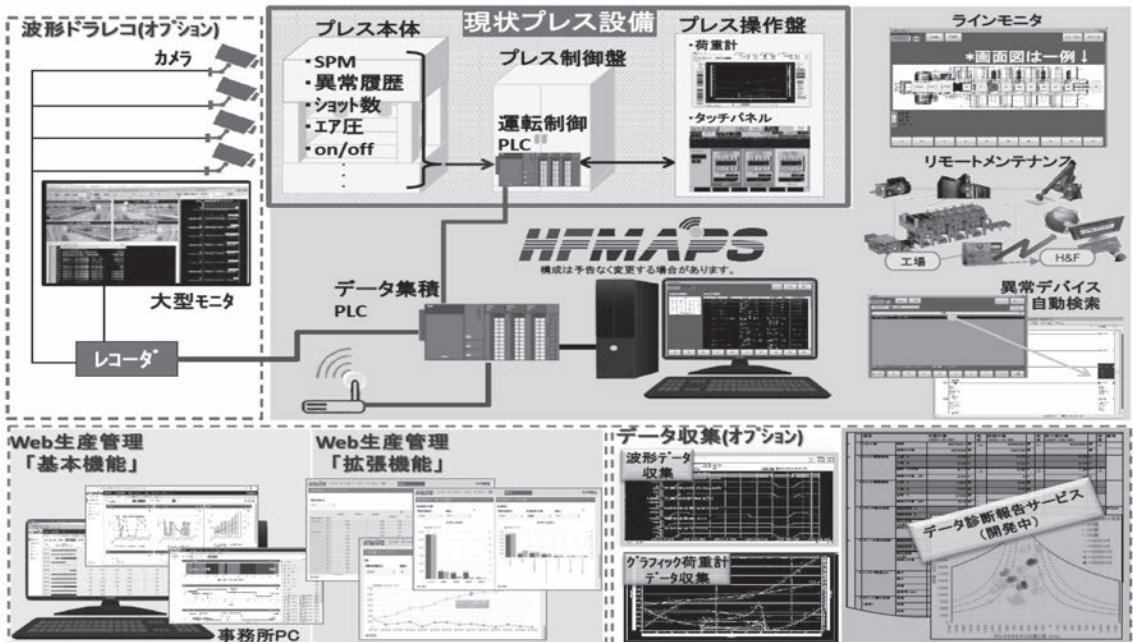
波形ドラレコ(オプション)

カメラ

大型モニタ

レコーダ

現状プレス設備

プレス本体

・SPM
・異常履歴
・ショット数
・エア圧
・on/off
・
・

プレス制御盤

運転制御
PLC

プレス操作盤

・荷重計

・タッチパネル

ラインモニタ

＊画面図は一例↓

リモートメンテナンス

工場

H&F

HFMAPS

構成は予告なく変更する場合があります。

データ集積
PLC

異常デバイス
自動検索

Web生産管理
「基本機能」

Web生産管理
「拡張機能」

事務所PC

データ収集(オプション)

波形データ
収集

グラフィック荷重計
データ収集

データ診断報告サービス
(開発中)